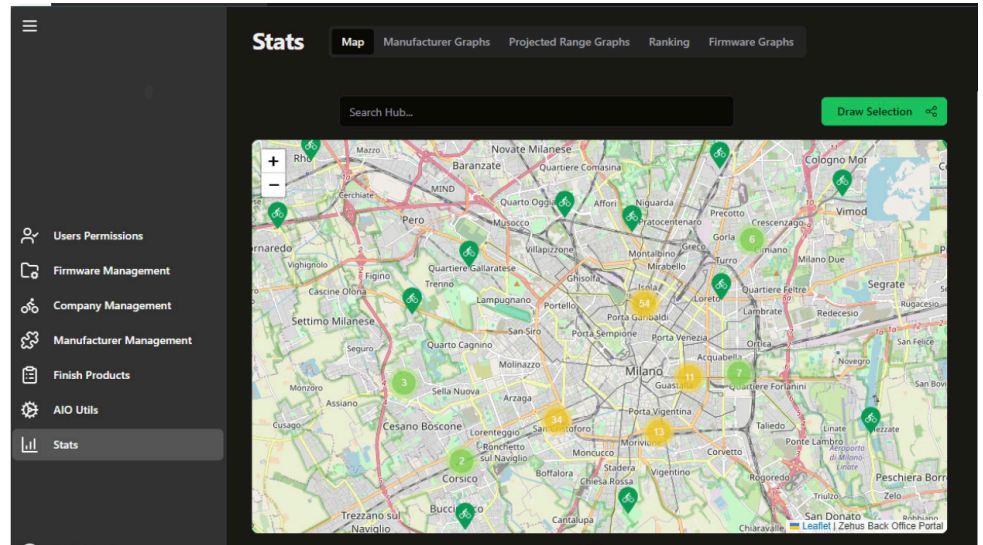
Users Permissions
Firmware Management
Company Management
Manufacturer Management
Finish Products
AIO Utils
Stats

Stats

Map | Manufacturer Graphs | Projected Range Graphs | Ranking | Firmware Graphs

Search Hub...

Draw Selection

+
−

Rho Mazzo Novate Milanese Baranzate Cormano Cusano Milanino Cologno Monzese Cerchiate MIND Quarto Oggiaro Affori Niguarda Precotto Crescenzago Vimodrone Pero Musocco Bruzzano Gorla Pratocentenaro Rornaredo Villapizzone Montalbino Greco Turro Milano Due Vighignolo Quartiere Gallaratese Mirabello Figino Trenno Ghisolfa Loreto Quartiere Feltre Segrate Cascine Olona Lampugnano Portello Lambrate Redecesio Rugacesio Settimo Milanese Porta Garibaldi Porta Sempione San Siro Porta Venezia Ortica San Felice Seguro Quarto Cagnino Acquabella Molinazzo Milano Guastalla Quartiere Forlanini San Bovio Monzoro Sella Nuova Arzaga Assiano Porta Vigentina Taliedo Linate Cusago Cesano Boscone Lorenteggio Sant'Ambrogio Morivione Ponte Lambro Aeroporto di Milano Linate Ronchetto sul Naviglio Moncucco Corvetto Stadera Corsico Boffalora Vigentino Peschiera Borromeo Chiesa Rossa Rogoredo Trezzano sul Naviglio Buccinasco Cantalupa San Donato Chiaravalle Triulzo Zelo Mezzate

54 6 3 11 7 34 13 2

Leaflet | Zehus Back Office Portal